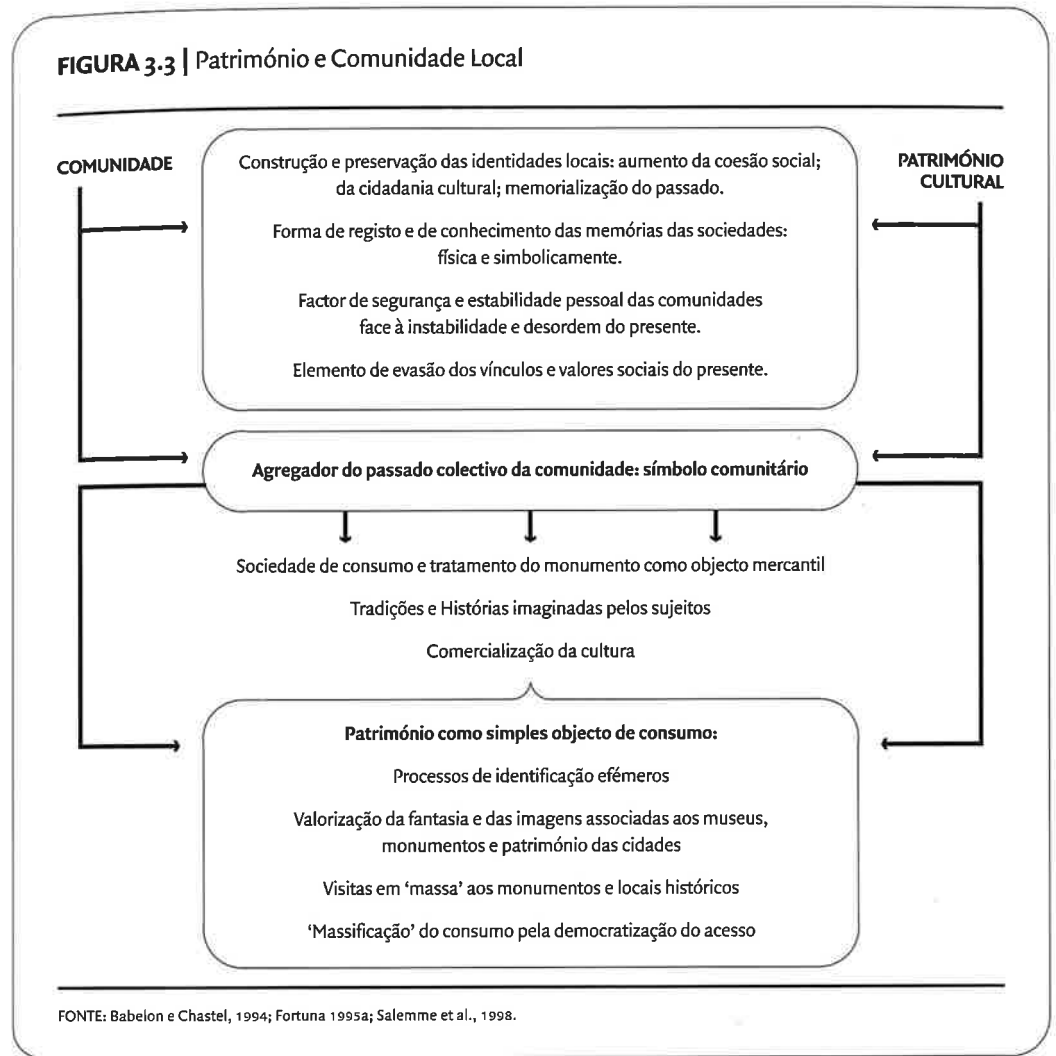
FIGURA 3.3 | Património e Comunidade Local

COMUNIDADE

PATRIMÓNIO CULTURAL

Construção e preservação das identidades locais: aumento da coesão social; da cidadania cultural; memorialização do passado.

Forma de registo e de conhecimento das memórias das sociedades: física e simbolicamente.

Factor de segurança e estabilidade pessoal das comunidades face à instabilidade e desordem do presente.

Elemento de evasão dos vínculos e valores sociais do presente.

Agregador do passado colectivo da comunidade: símbolo comunitário

Sociedade de consumo e tratamento do monumento como objecto mercantil

Tradições e Histórias imaginadas pelos sujeitos

Comercialização da cultura

Património como simples objecto de consumo:

Processos de identificação efémeros

Valorização da fantasia e das imagens associadas aos museus, monumentos e património das cidades

Visitas em 'massa' aos monumentos e locais históricos

'Massificação' do consumo pela democratização do acesso

FONTE: Babelon e Chastel, 1994; Fortuna 1995a; Salemme et al., 1998.